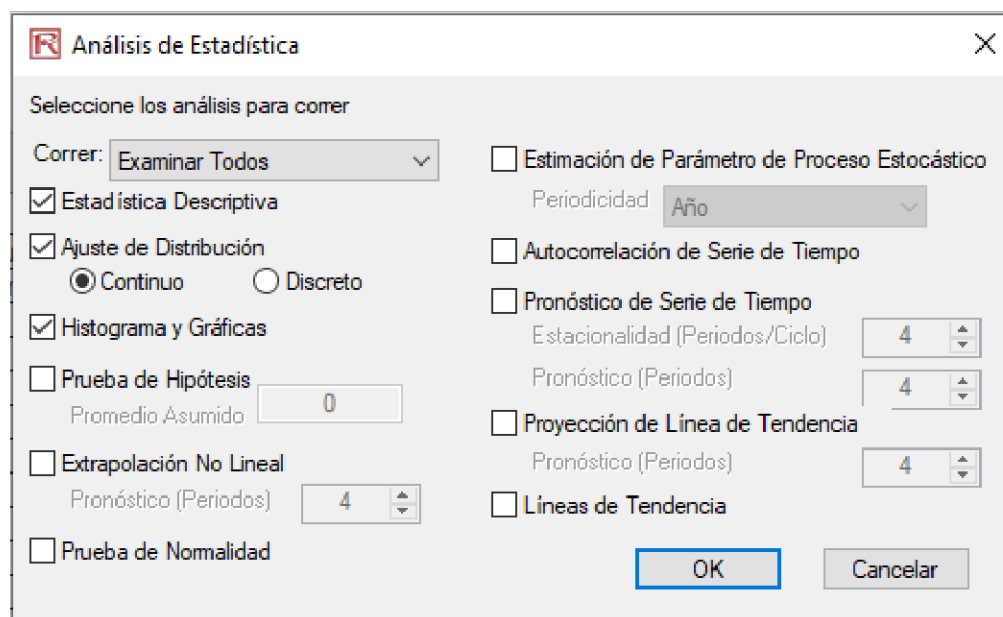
R Análisis de Estadística

×

Seleccione los análisis para correr

Correr: Examinar Todos

Estadística Descriptiva

Ajuste de Distribución

Continuo

Discreto

Histograma y Gráficas

Prueba de Hipótesis

Promedio Asumido 0

Extrapolación No Lineal

Pronóstico (Periodos) 4

Prueba de Normalidad

Estimación de Parámetro de Proceso Estocástico

Periodicidad Año

Autocorrelación de Serie de Tiempo

Pronóstico de Serie de Tiempo

Estacionalidad (Periodos/Ciclo) 4

Pronóstico (Periodos) 4

Proyección de Línea de Tendencia

Pronóstico (Periodos) 4

Líneas de Tendencia

OK

Cancelar